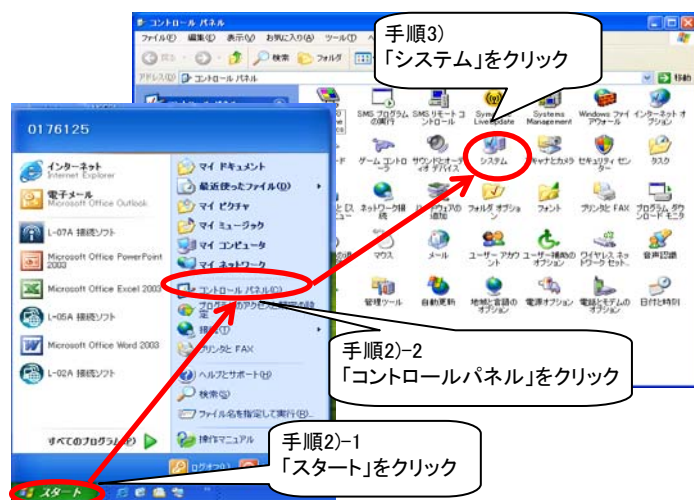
コントロール パネル

ファイル(F) 編集(E) 表示(V) お気に入り(A) ツール(T) ヘルプ(H)

戻る 検索 フォルダ

アドレス(D) コントロール パネル

移動

手順3)
「システム」をクリック

SMS プログラムの実行
SMS リモート コントロール
Symantec LiveUpdate
Systems Management
Windows ファイアウォール
インターネット オプション

ゲーム コントローラ
サウンドとオーディオ デバイス
システム
スキャナとカメラ
セキュリティ センター
タスク

ネットワーク接続
ハードウェアの追加
フォルダ オプション
フォント
プリンタと FAX
プログラムのダウンロード モニタ

マウス
メール
ユーザー アカウント
ユーザー補助のオプション
ワイヤレス ネットワーク セット...
音声認識

管理ツール
自動更新
地域と言語のオプション
電源オプション
電話とモデムのオプション
日付と時刻

0176125

インターネット
Internet Explorer

電子メール
Microsoft Office Outlook

L-07A 接続ソフト

Microsoft Office PowerPoint 2003

Microsoft Office Excel 2003

L-05A 接続ソフト

Microsoft Office Word 2003

L-02A 接続ソフト

すべてのプログラム(P)

マイ ドキュメント
最近使ったファイル(D)
マイ ピクチャ
マイ ミュージック
マイ コンピュータ
マイ ネットワーク
コントロール パネル(C)
プログラムのアクセスと既定の設定
接続(T)
プリンタと FAX
ヘルプとサポート(H)
検索(S)
ファイル名を指定して実行(R)...
操作マニュアル

ログオフ(L)

手順2)-2
「コントロールパネル」をクリック

手順2)-1
「スタート」をクリック

スタート